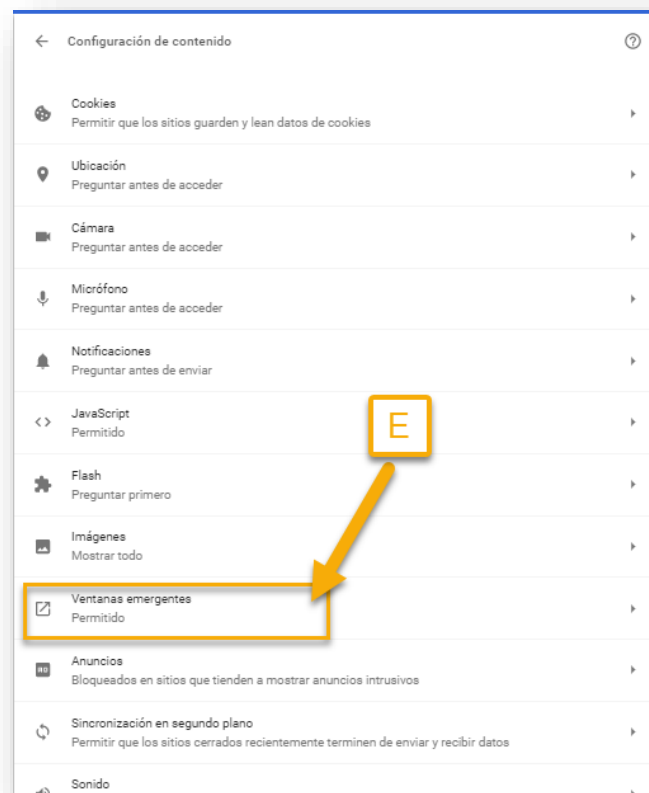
← Configuración de contenido

Cookies
Permitir que los sitios guarden y lean datos de cookies

Ubicación
Preguntar antes de acceder

Cámara
Preguntar antes de acceder

Micrófono
Preguntar antes de acceder

Notificaciones
Preguntar antes de enviar

JavaScript
Permitido

E

Flash
Preguntar primero

Imágenes
Mostrar todo

Ventanas emergentes
Permitido

Anuncios
Bloqueados en sitios que tienden a mostrar anuncios intrusivos

Sincronización en segundo plano
Permitir que los sitios cerrados recientemente terminen de enviar y recibir datos

Sonido